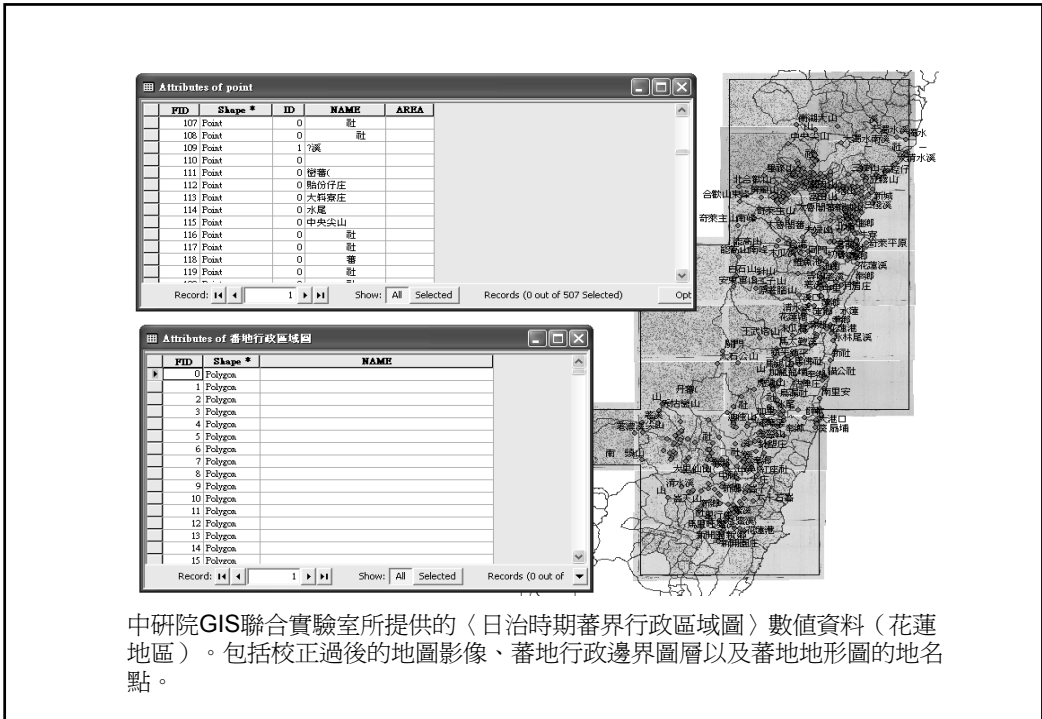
Attributes of point

| FID | Shape * | ID | NAME | AREA |
|---|---|---|---|---|
| 107 | Point | 0 | 社 | |
| 108 | Point | 0 | 社 | |
| 109 | Point | 1 | ?溪 | |
| 110 | Point | 0 | | |
| 111 | Point | 0 | 密蕃( | |
| 112 | Point | 0 | 鮎份仔庄 | |
| 113 | Point | 0 | 大科寮庄 | |
| 114 | Point | 0 | 水尾 | |
| 115 | Point | 0 | 中央尖山 | |
| 116 | Point | 0 | 社 | |
| 117 | Point | 0 | 社 | |
| 118 | Point | 0 | 蕃 | |
| 119 | Point | 0 | 社 | |

Record: 1 Show: All Selected Records (0 out of 507 Selected) Opt

Attributes of 蕃地行政區域圖

| FID | Shape * | NAME |
|---|---|---|
| 0 | Polygon | |
| 1 | Polygon | |
| 2 | Polygon | |
| 3 | Polygon | |
| 4 | Polygon | |
| 5 | Polygon | |
| 6 | Polygon | |
| 7 | Polygon | |
| 8 | Polygon | |
| 9 | Polygon | |
| 10 | Polygon | |
| 11 | Polygon | |
| 12 | Polygon | |
| 13 | Polygon | |
| 14 | Polygon | |
| 15 | Polygon | |

Record: 1 Show: All Selected Records (0 out of

南湖大山 中央尖山 大濁水 社 合歡山 北合歡山 奇萊主山 花蓮港 花蓮溪 吉安 玉里 鳳林 秀姑巒山 新港 丹大 大里仙山 清水溪

中研院GIS聯合實驗室所提供的〈日治時期蕃界行政區域圖〉數值資料（花蓮地區）。包括校正過後的地圖影像、蕃地行政邊界圖層以及蕃地地形圖的地名點。